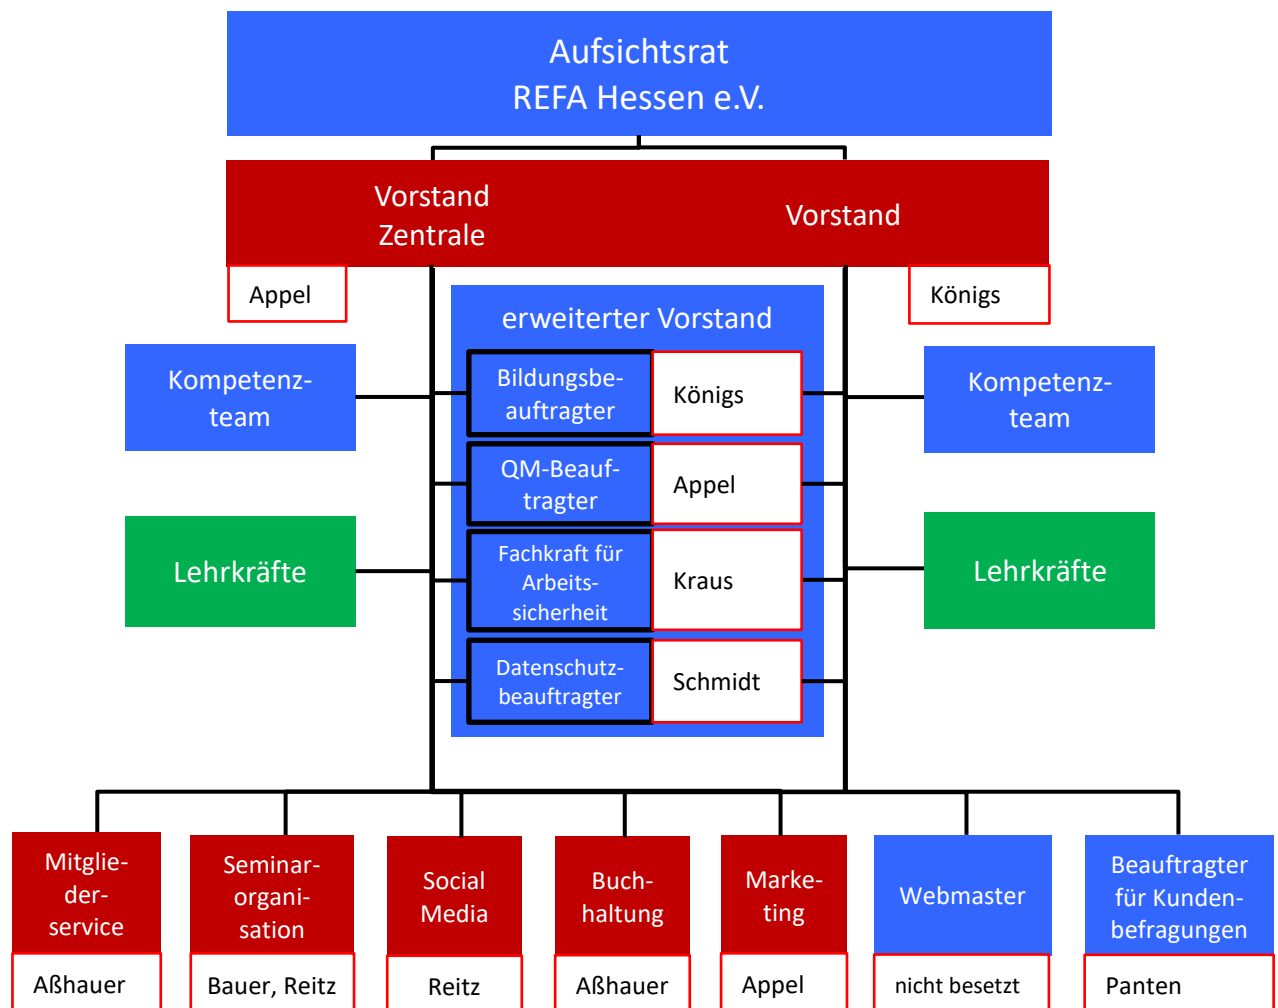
Aufsichtsrat
REFA Hessen e.V.

Vorstand
Zentrale

Vorstand

Appel

Königs

erweiterter Vorstand

Kompetenzteam

Bildungsbeauftragter

Königs

Kompetenzteam

QM-Beauftragter

Appel

Lehrkräfte

Fachkraft für Arbeitssicherheit

Kraus

Lehrkräfte

Datenschutzbeauftragter

Schmidt

Mitgliederservice

Aßhauer

Seminarorganisation

Bauer, Reitz

Social Media

Reitz

Buchhaltung

Aßhauer

Marketing

Appel

Webmaster

nicht besetzt

Beauftragter für Kundenbefragungen

Panten